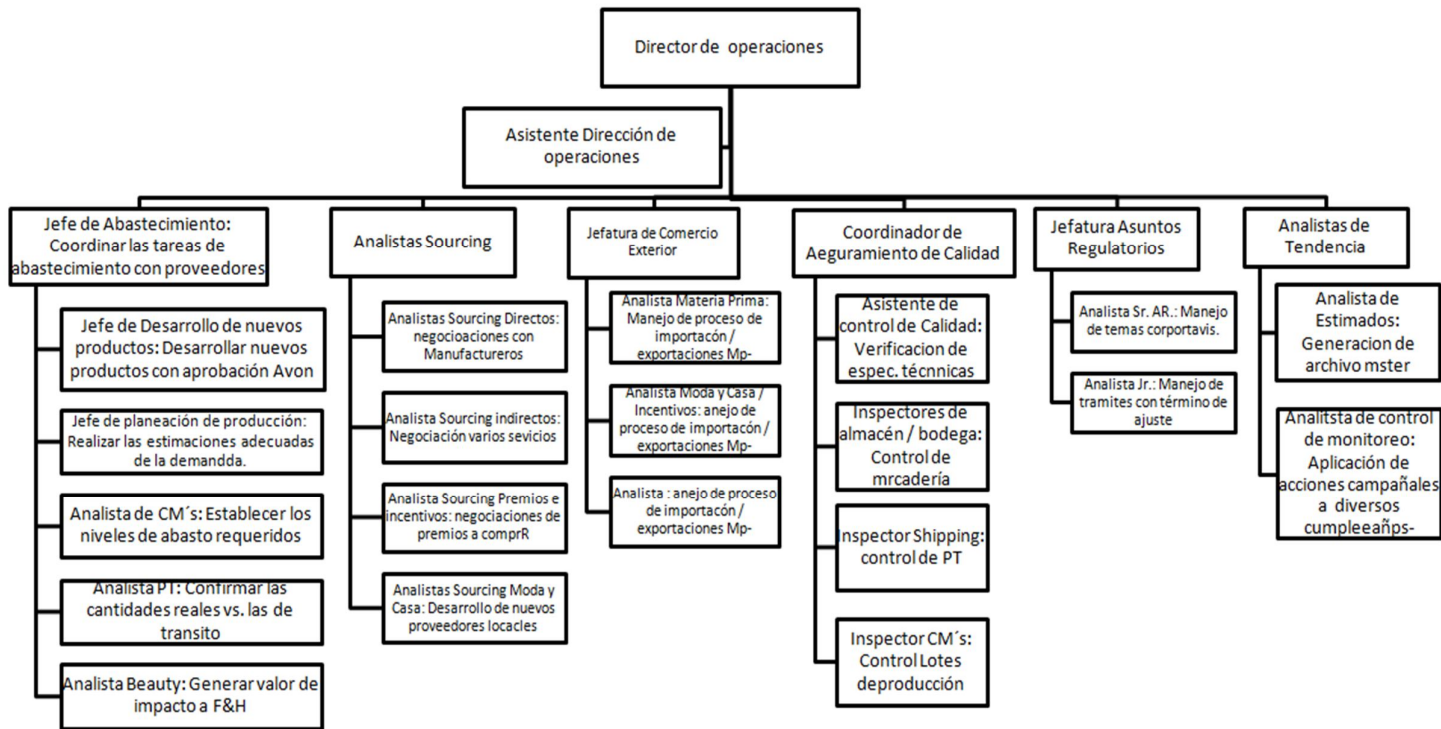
Director de operaciones

Asistente Dirección de operaciones

Jefe de Abastecimiento: Coordinar las tareas de abastecimiento con proveedores

Jefe de Desarrollo de nuevos productos: Desarrollar nuevos productos con aprobación Avon

Jefe de planeación de producción: Realizar las estimaciones adecuadas de la demandda.

Analista de CM´s: Establecer los niveles de abasto requeridos

Analista PT: Confirmar las cantidades reales vs. las de transito

Analista Beauty: Generar valor de impacto a F&H

Analistas Sourcing

Analistas Sourcing Directos: negocioaciones con Manufactureros

Analista Sourcing indirectos: Negociación varios sevicios

Analista Sourcing Premios e incentivos: negociaciones de premios a comprR

Analistas Sourcing Moda y Casa: Desarrollo de nuevos proveedores locacles

Jefatura de Comercio Exterior

Analista Materia Prima: Manejo de proceso de importación / exportaciones Mp-

Analista Moda y Casa / Incentivos: anejo de proceso de importacón / exportaciones Mp-

Analista : anejo de proceso de importacón / exportaciones Mp-

Coordinador de Aeguramiento de Calidad

Asistente de control de Calidad: Verificacion de espec. técnnicas

Inspectores de almacén / bodega: Control de mrcadería

Inspector Shipping: control de PT

Inspector CM´s: Control Lotes deproducción

Jefatura Asuntos Regulatorios

Analista Sr. AR.: Manejo de temas corportavis.

Analista Jr.: Manejo de tramites con término de ajuste

Analistas de Tendencia

Analista de Estimados: Generacion de archivo mster

Analitsta de control de monitoreo: Aplicación de acciones campañales a diversos cumpleeañps-